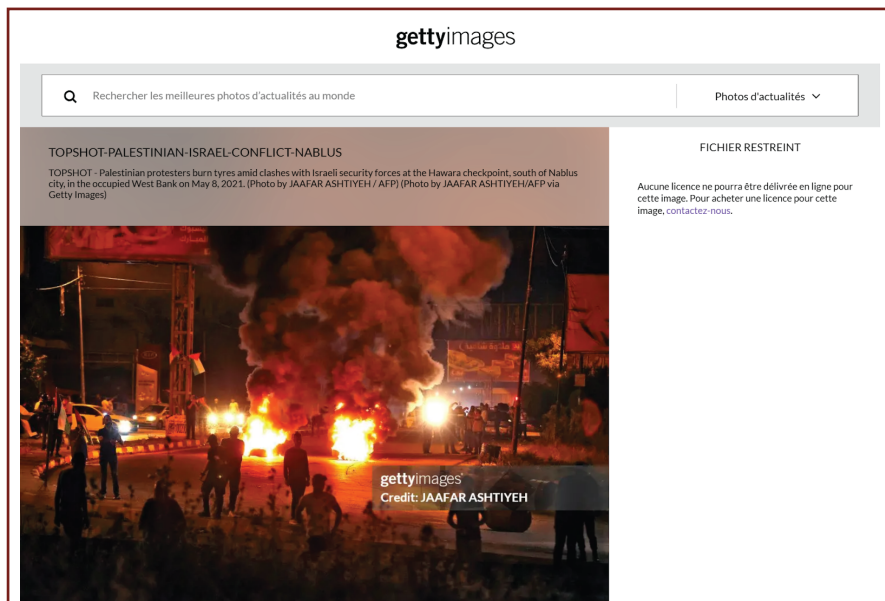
gettyimages

Rechercher les meilleures photos d'actualités au monde

Photos d'actualités

TOPSHOT-PALESTINIAN-ISRAEL-CONFLICT-NABLUS

TOPSHOT - Palestinian protesters burn tyres amid clashes with Israeli security forces at the Hawara checkpoint, south of Nablus city, in the occupied West Bank on May 8, 2021. (Photo by JAAFAR ASHTIYEH / AFP) (Photo by JAAFAR ASHTIYEH/AFP via Getty Images)

FICHIER RESTREINT

Aucune licence ne pourra être délivrée en ligne pour cette image. Pour acheter une licence pour cette image, contactez-nous.

gettyimages
Credit: JAAFAR ASHTIYEH